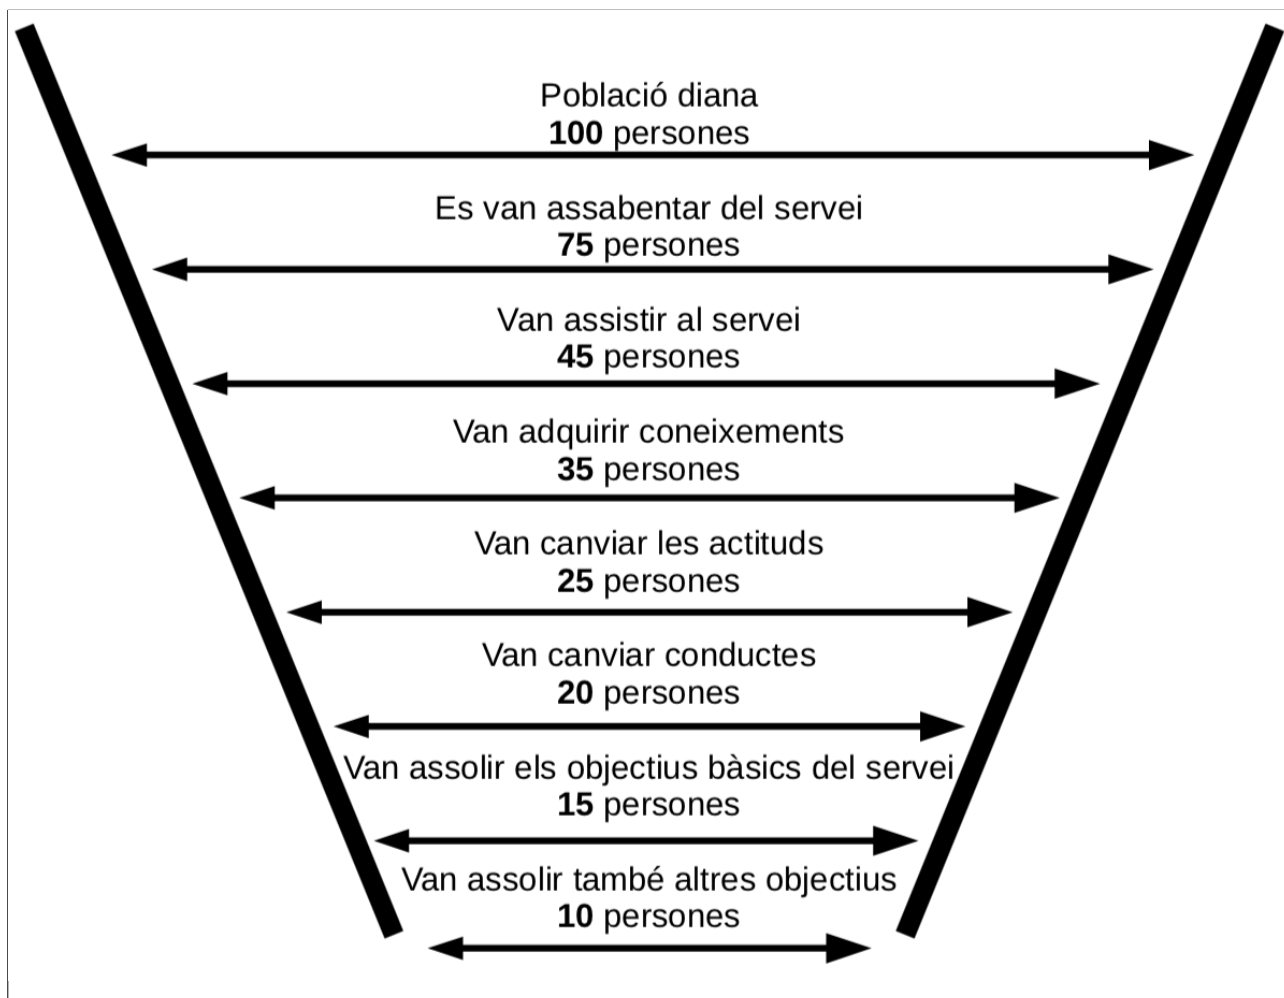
Població diana
**100** persones

Es van assabentar del servei
**75** persones

Van assistir al servei
**45** persones

Van adquirir coneixements
**35** persones

Van canviar les actituds
**25** persones

Van canviar conductes
**20** persones

Van assolir els objectius bàsics del servei
**15** persones

Van assolir també altres objectius
**10** persones